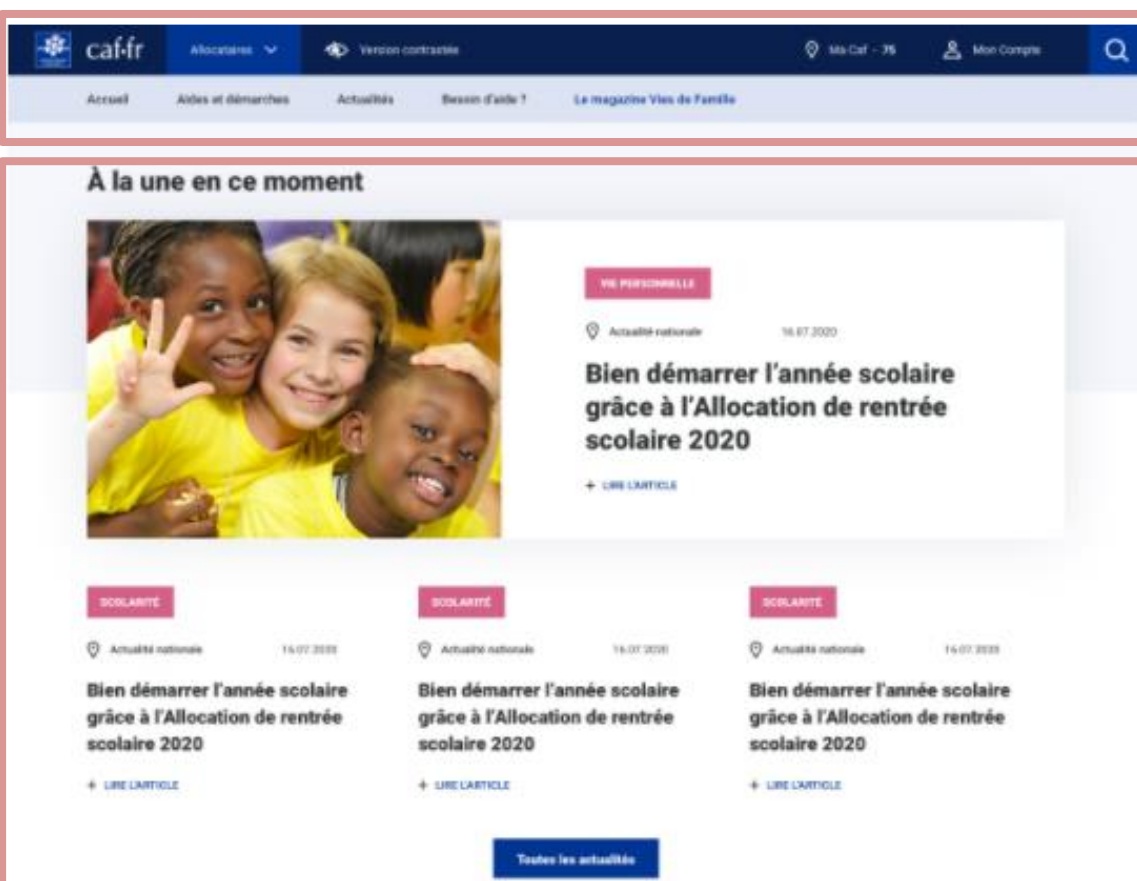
caf·fr Allocataires Version contrastée Ma Caf - 75 Mon Compte

Accueil Aides et démarches Actualités Besoin d'aide ? Le magazine Vies de Famille

À la une en ce moment

VIE PERSONNELLE

Actualité nationale 16.07.2020

Bien démarrer l'année scolaire grâce à l'Allocation de rentrée scolaire 2020

+ LIRE L'ARTICLE

SCOLARITÉ

Actualité nationale 16.07.2020

Bien démarrer l'année scolaire grâce à l'Allocation de rentrée scolaire 2020

+ LIRE L'ARTICLE

SCOLARITÉ

Actualité nationale 16.07.2020

Bien démarrer l'année scolaire grâce à l'Allocation de rentrée scolaire 2020

+ LIRE L'ARTICLE

SCOLARITÉ

Actualité nationale 16.07.2020

Bien démarrer l'année scolaire grâce à l'Allocation de rentrée scolaire 2020

+ LIRE L'ARTICLE

Toutes les actualités